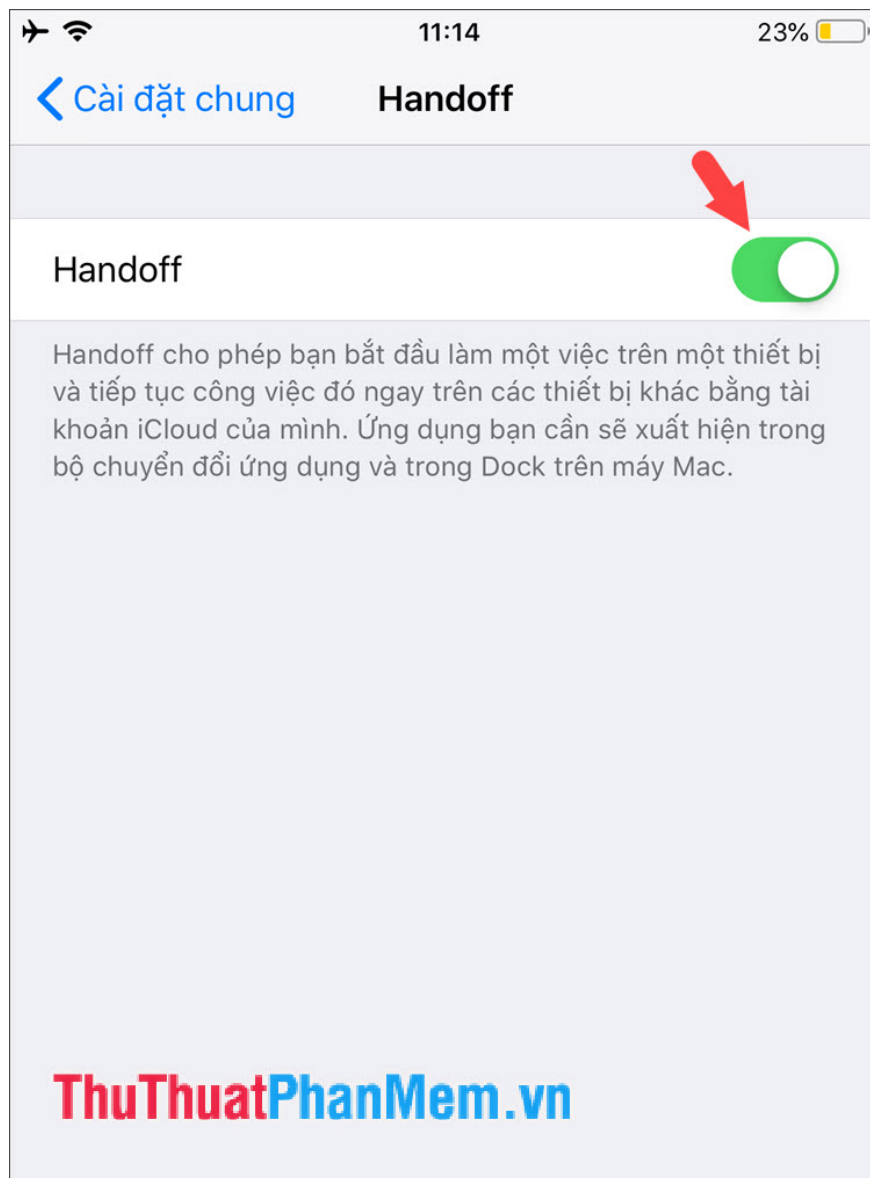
11:14

23%

Cài đặt chung

Handoff

Handoff

Handoff cho phép bạn bắt đầu làm một việc trên một thiết bị và tiếp tục công việc đó ngay trên các thiết bị khác bằng tài khoản iCloud của mình. Ứng dụng bạn cần sẽ xuất hiện trong bộ chuyển đổi ứng dụng và trong Dock trên máy Mac.

ThuThuatPhanMem.vn